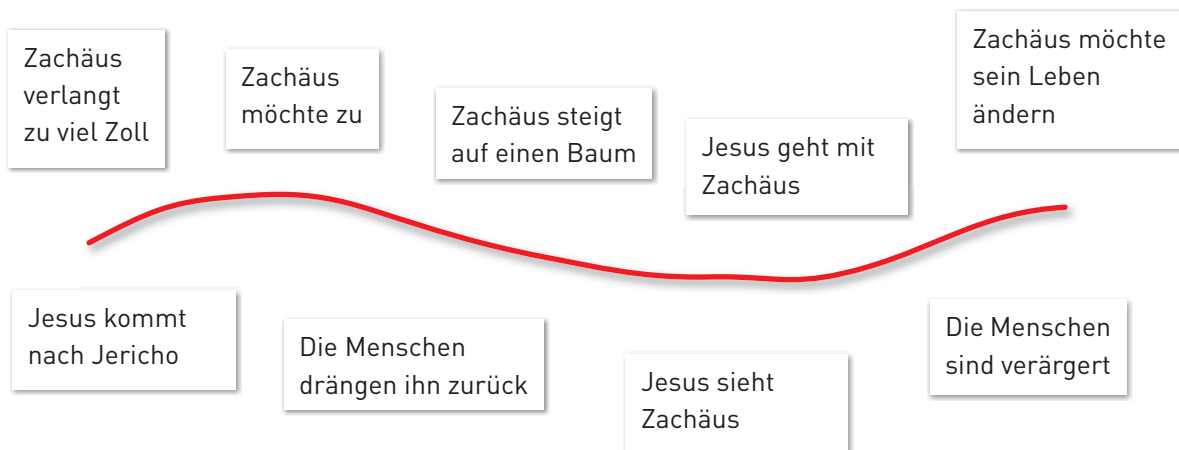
Zachäus verlangt zu viel Zoll

Zachäus möchte zu

Zachäus steigt auf einen Baum

Jesus geht mit Zachäus

Zachäus möchte sein Leben ändern

Jesus kommt nach Jericho

Die Menschen drängen ihn zurück

Jesus sieht Zachäus

Die Menschen sind verärgert